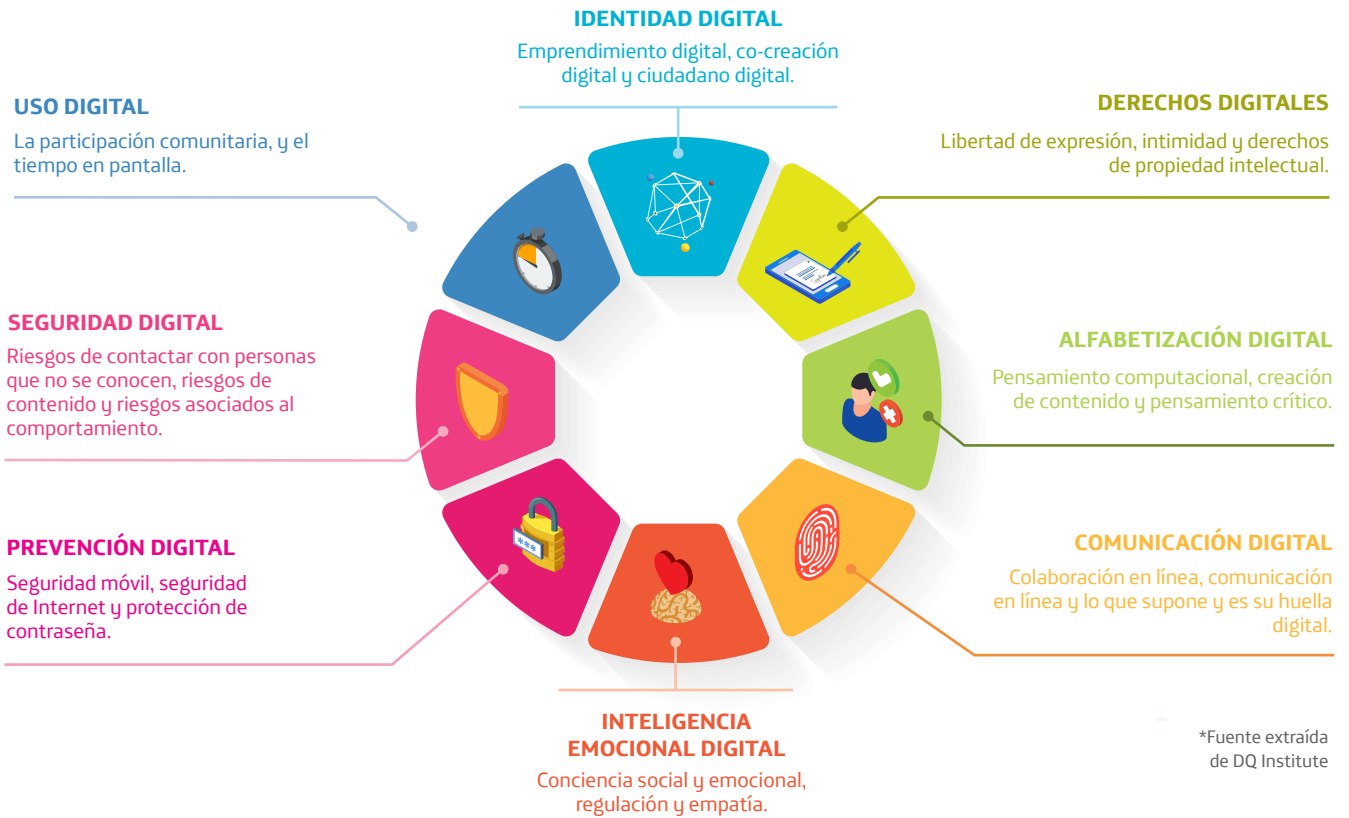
IDENTIDAD DIGITAL
Emprendimiento digital, co-creación digital y ciudadano digital.

USO DIGITAL
La participación comunitaria, y el tiempo en pantalla.

DERECHOS DIGITALES
Libertad de expresión, intimidad y derechos de propiedad intelectual.

SEGURIDAD DIGITAL
Riesgos de contactar con personas que no se conocen, riesgos de contenido y riesgos asociados al comportamiento.

ALFABETIZACIÓN DIGITAL
Pensamiento computacional, creación de contenido y pensamiento crítico.

PREVENCIÓN DIGITAL
Seguridad móvil, seguridad de Internet y protección de contraseña.

COMUNICACIÓN DIGITAL
Colaboración en línea, comunicación en línea y lo que supone y es su huella digital.

INTELIGENCIA EMOCIONAL DIGITAL
Conciencia social y emocional, regulación y empatía.

*Fuente extraída de DQ Institute